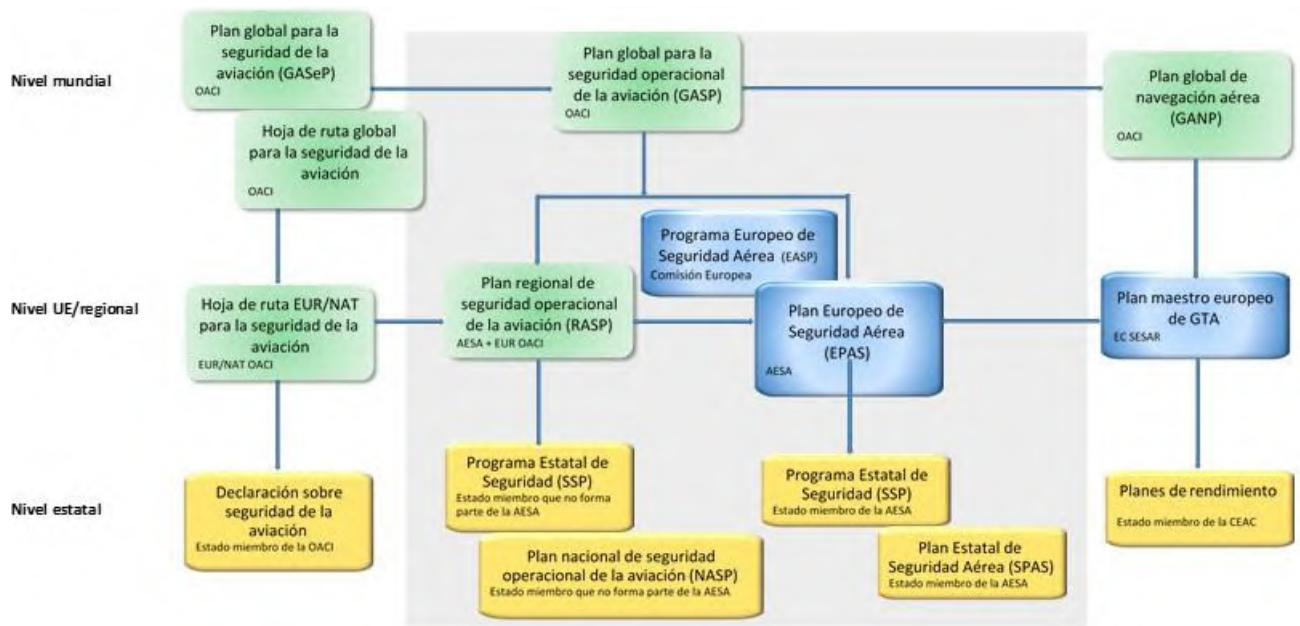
Nivel mundial

Plan global para la seguridad de la aviación (GASeP)
OACI

Plan global para la seguridad operacional de la aviación (GASP)
OACI

Plan global de navegación aérea (GANP)
OACI

Hoja de ruta global para la seguridad de la aviación
OACI

Programa Europeo de Seguridad Aérea (EASP)
Comisión Europea

Nivel UE/regional

Hoja de ruta EUR/NAT para la seguridad de la aviación
EUR/NAT OACI

Plan regional de seguridad operacional de la aviación (RASP)
AESA + EUR OACI

Plan Europeo de Seguridad Aérea (EPAS)
AESA

Plan maestro europeo de GTA
EC SESAR

Nivel estatal

Declaración sobre seguridad de la aviación
Estado miembro de la OACI

Programa Estatal de Seguridad (SSP)
Estado miembro que no forma parte de la AESA

Programa Estatal de Seguridad (SSP)
Estado miembro de la AESA

Planes de rendimiento
Estado miembro de la CEAC

Plan nacional de seguridad operacional de la aviación (NASP)
Estado miembro que no forma parte de la AESA

Plan Estatal de Seguridad Aérea (SPAS)
Estado miembro de la AESA